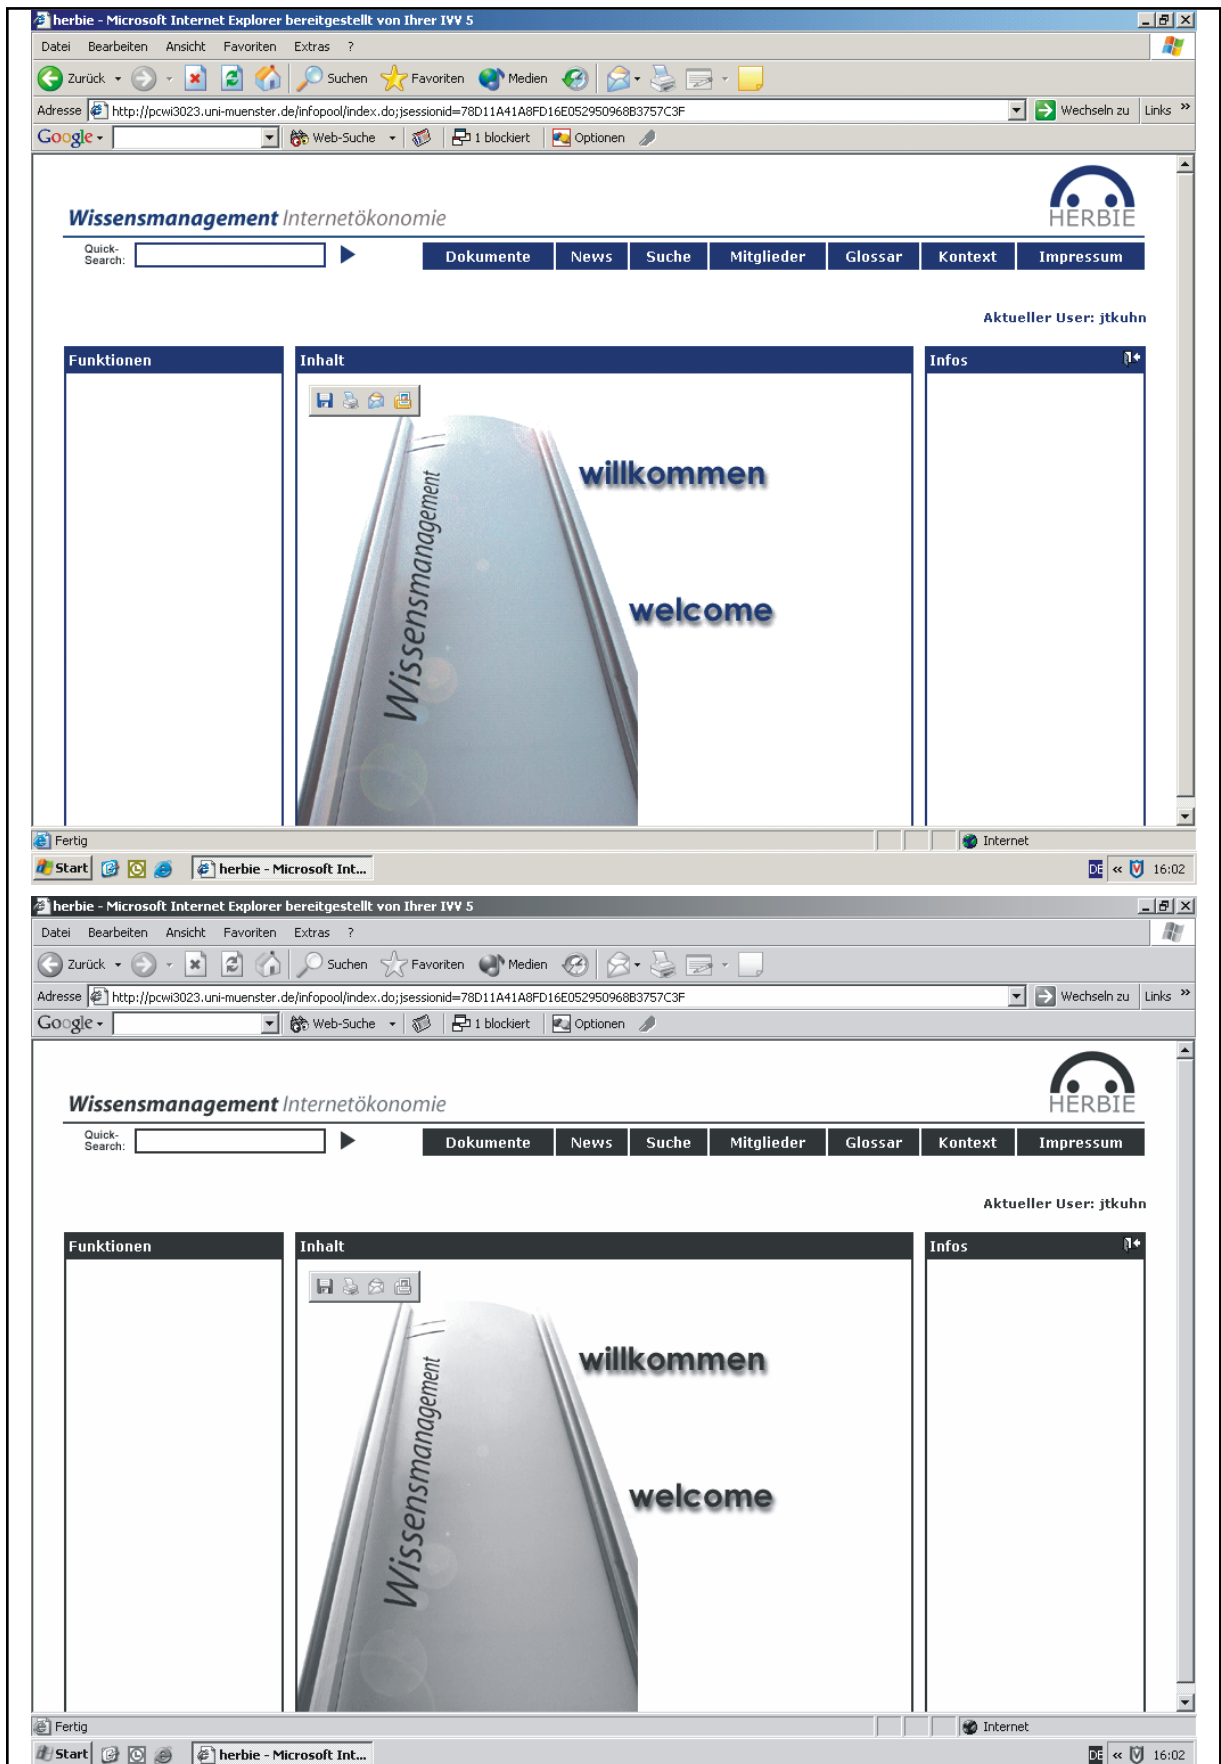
herbie - Microsoft Internet Explorer bereitgestellt von Ihrer IVV 5

Datei Bearbeiten Ansicht Favoriten Extras ?

Zurück Suchen Favoriten Medien

Adresse http://pcwi3023.uni-muenster.de/infopool/index.do;jsessionid=78D11A41A8FD16E052950968B3757C3F Wechseln zu Links »

Google Web-Suche 1 blockiert Optionen

Wissensmanagement Internetökonomie

HERBIE

Quick-Search:

Dokumente News Suche Mitglieder Glossar Kontext Impressum

Aktueller User: jtkuhn

Funktionen

Inhalt

Infos

Wissensmanagement

willkommen

welcome

Fertig Internet

Start herbie - Microsoft Int... DE « 16:02

herbie - Microsoft Internet Explorer bereitgestellt von Ihrer IVV 5

Datei Bearbeiten Ansicht Favoriten Extras ?

Zurück Suchen Favoriten Medien

Adresse http://pcwi3023.uni-muenster.de/infopool/index.do;jsessionid=78D11A41A8FD16E052950968B3757C3F Wechseln zu Links »

Google Web-Suche 1 blockiert Optionen

Wissensmanagement Internetökonomie

HERBIE

Quick-Search:

Dokumente News Suche Mitglieder Glossar Kontext Impressum

Aktueller User: jtkuhn

Funktionen

Inhalt

Infos

Wissensmanagement

willkommen

welcome

Fertig Internet

Start herbie - Microsoft Int... DE « 16:02